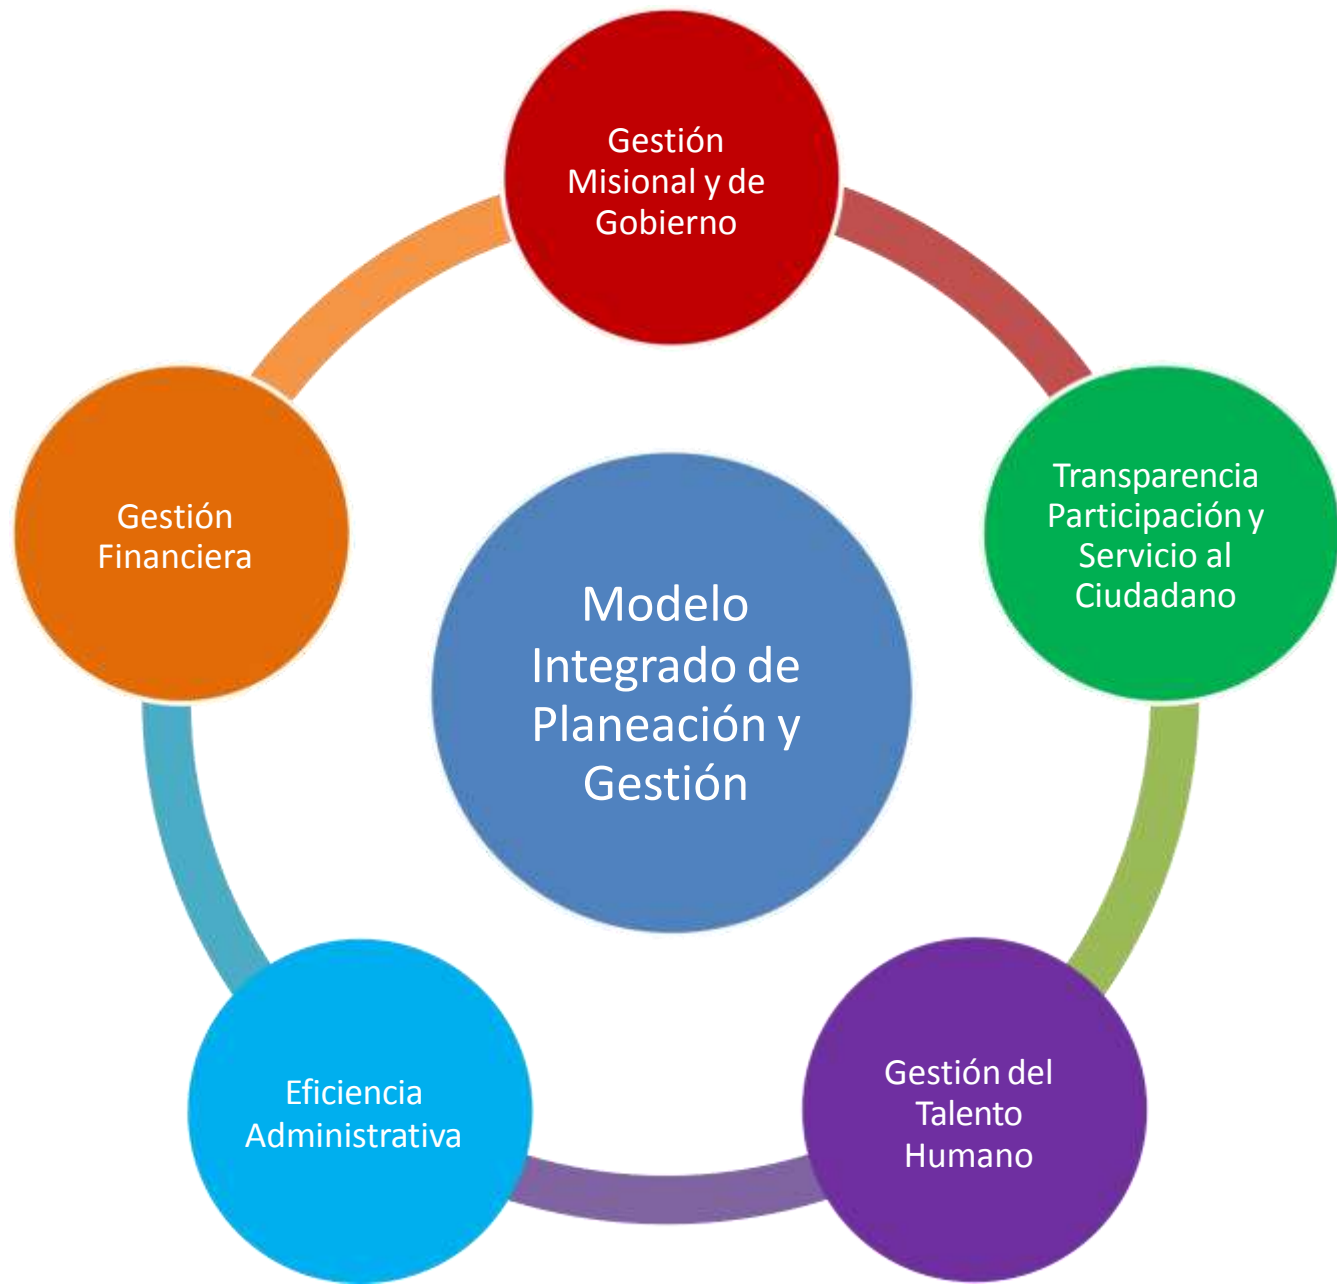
Gestión Misional y de Gobierno

Transparencia Participación y Servicio al Ciudadano

Gestión del Talento Humano

Eficiencia Administrativa

Gestión Financiera

Modelo Integrado de Planeación y Gestión